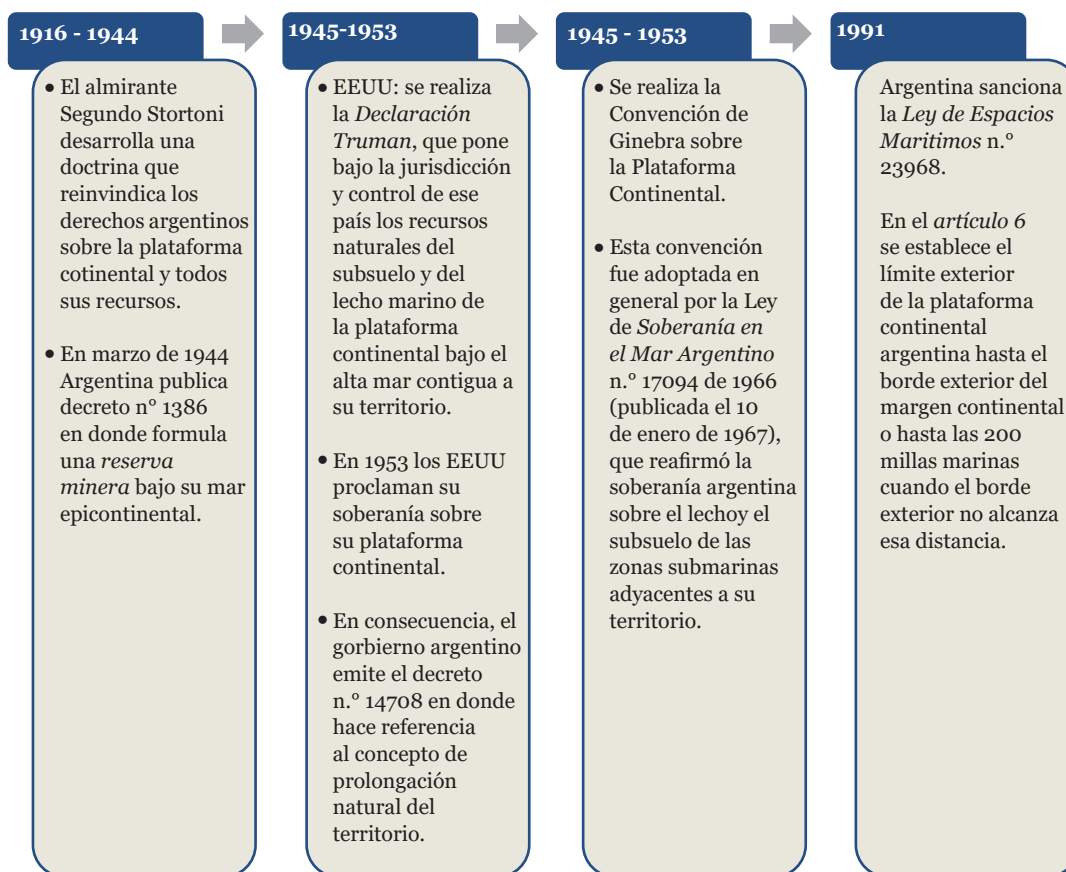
1916 - 1944

• El almirante Segundo Stortoni desarrolla una doctrina que reinvindica los derechos argentinos sobre la plataforma cotinental y todos sus recursos.

• En marzo de 1944 Argentina publica decreto n° 1386 en donde formula una *reserva minera* bajo su mar epicontinental.

1945-1953

• EEUU: se realiza la *Declaración Truman*, que pone bajo la jurisdicción y control de ese país los recursos naturales del subsuelo y del lecho marino de la plataforma continental bajo el alta mar contigua a su territorio.

• En 1953 los EEUU proclaman su soberanía sobre su plataforma continental.

• En consecuencia, el gorbierno argentino emite el decreto n.° 14708 en donde hace referencia al concepto de prolongación natural del territorio.

1945 - 1953

• Se realiza la Convención de Ginebra sobre la Plataforma Continental.

• Esta convención fue adoptada en general por la Ley de *Soberanía en el Mar Argentino* n.° 17094 de 1966 (publicada el 10 de enero de 1967), que reafirmó la soberanía argentina sobre el lechoy el subsuelo de las zonas submarinas adyacentes a su territorio.

1991

Argentina sanciona la *Ley de Espacios Maritimos* n.° 23968.

En el *artículo 6* se establece el límite exterior de la plataforma continental argentina hasta el borde exterior del margen continental o hasta las 200 millas marinas cuando el borde exterior no alcanza esa distancia.